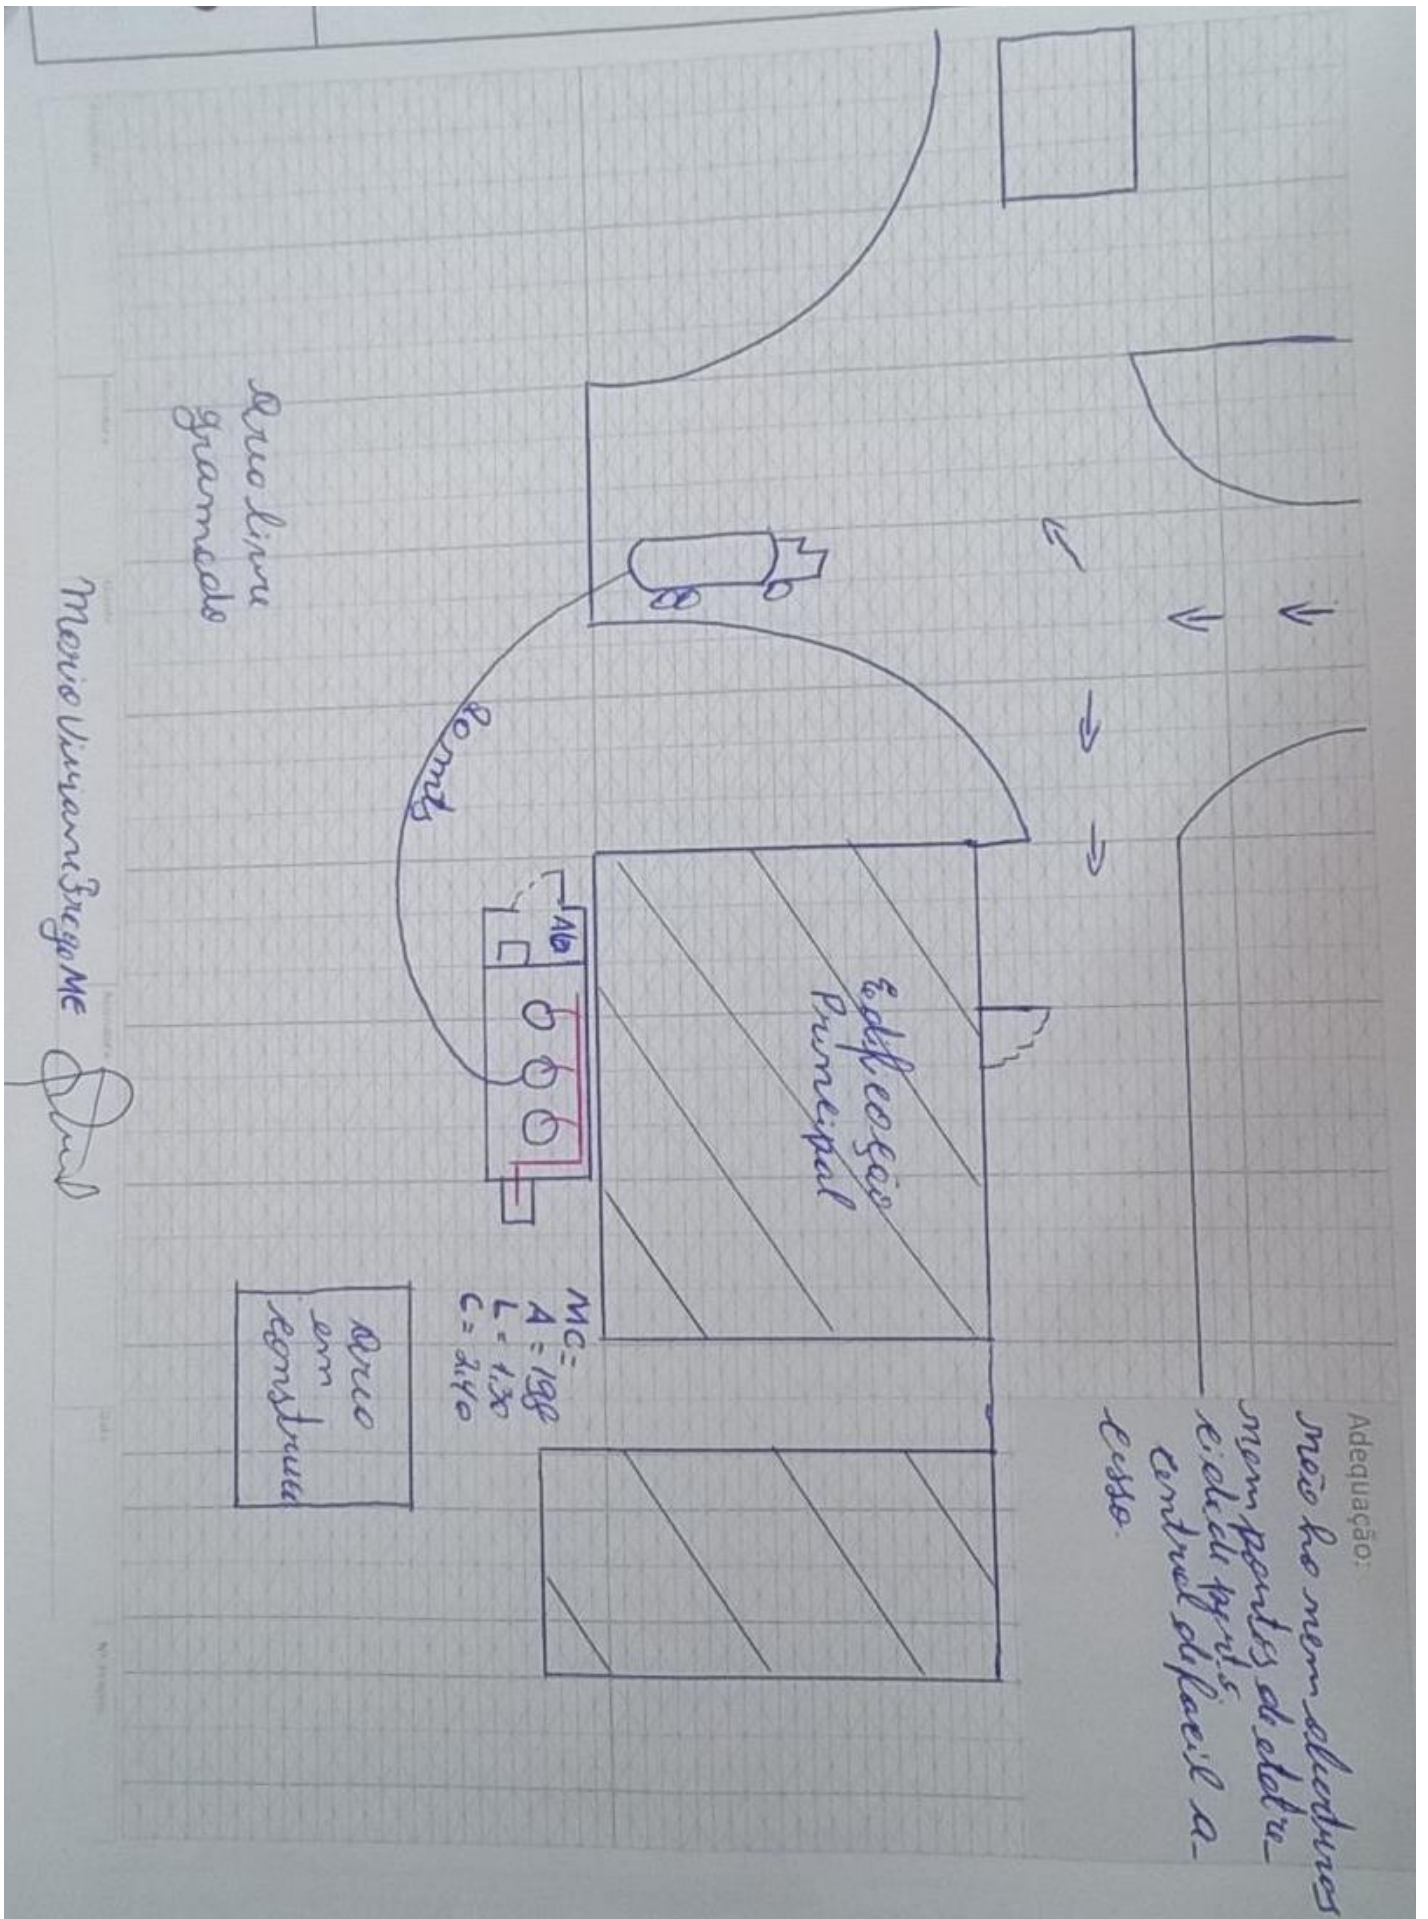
Adequação:
não há nem aberturas nem pontos de eletricidade perto. central de fácil acesso.

Área livre gramado

80 mts

AG

Edificação Principal

MC=
A = 1,98
L = 1,30
C = 2,40

Área em construção

Mario Viviani Brega ME